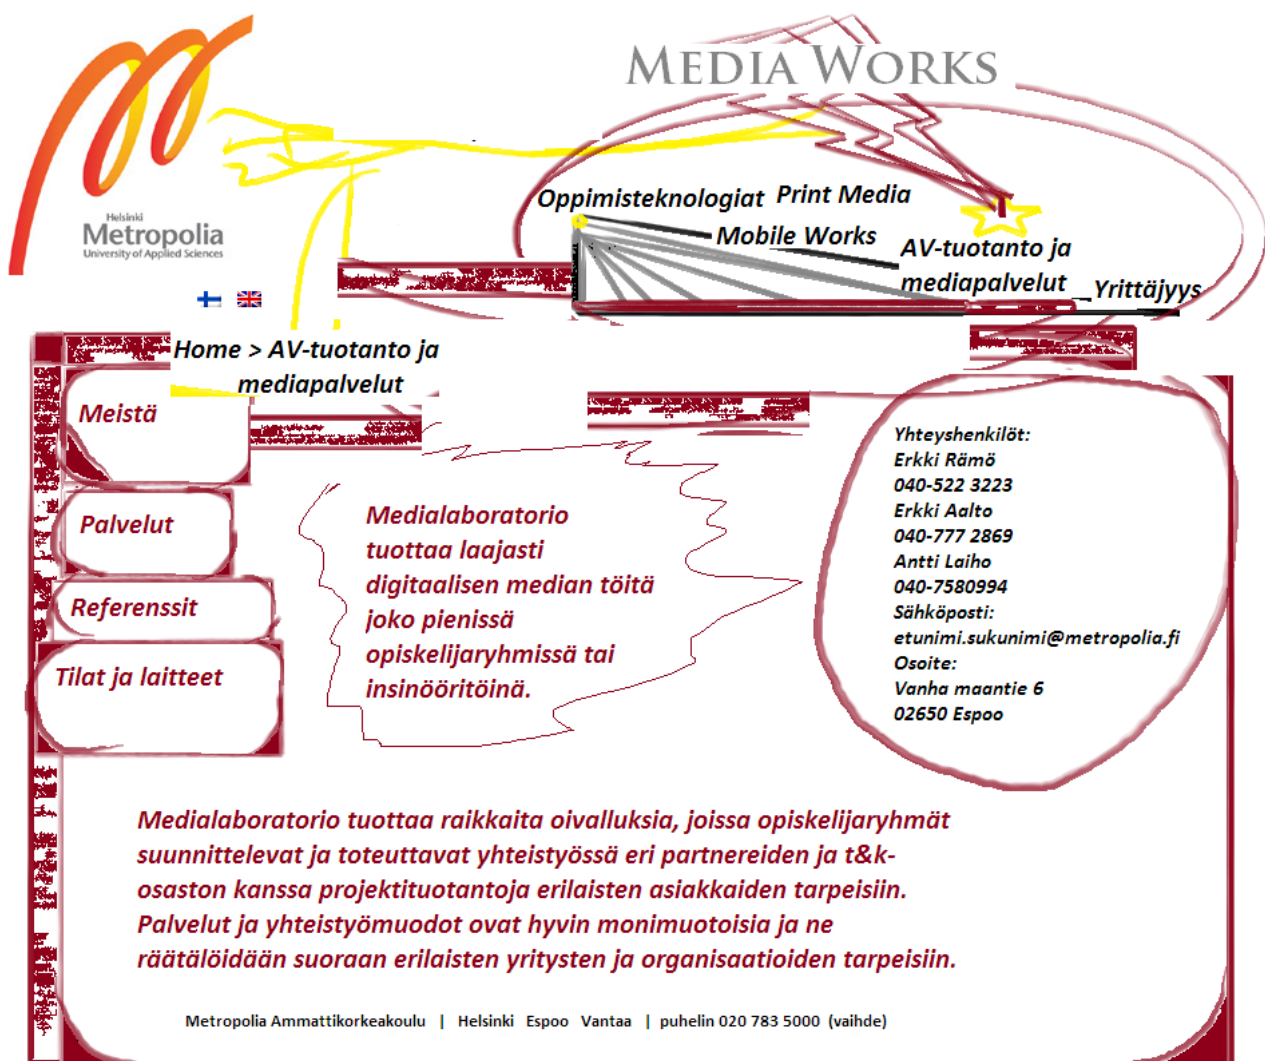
Helsinki
Metropolia
University of Applied Sciences

MEDIA WORKS

Oppimisteknologiat Print Media
Mobile Works
AV-tuotanto ja mediapalvelut
Yrittäjyys

Home > AV-tuotanto ja mediapalvelut

Meistä
Palvelut
Referenssit
Tilat ja laitteet

Medialaboratorio tuottaa laajasti digitaalisen median töitä joko pienissä opiskelijaryhmissä tai insinööritöinä.

Yhteyshenkilöt:
Erkki Rämö
040-522 3223
Erkki Aalto
040-777 2869
Antti Laiho
040-7580994
Sähköposti:
etunimi.sukunimi@metropolia.fi
Osoite:
Vanha maantie 6
02650 Espoo

Medialaboratorio tuottaa raikkaita oivalluksia, joissa opiskelijaryhmät suunnittelevat ja toteuttavat yhteistyössä eri partnereiden ja t&k-osaston kanssa projektituotantoja erilaisten asiakkaiden tarpeisiin. Palvelut ja yhteistyömuodot ovat hyvin monimuotoisia ja ne räätälöidään suoraan erilaisten yritysten ja organisaatioiden tarpeisiin.

Metropolia Ammattikorkeakoulu | Helsinki Espoo Vantaa | puhelin 020 783 5000 (vaihde)